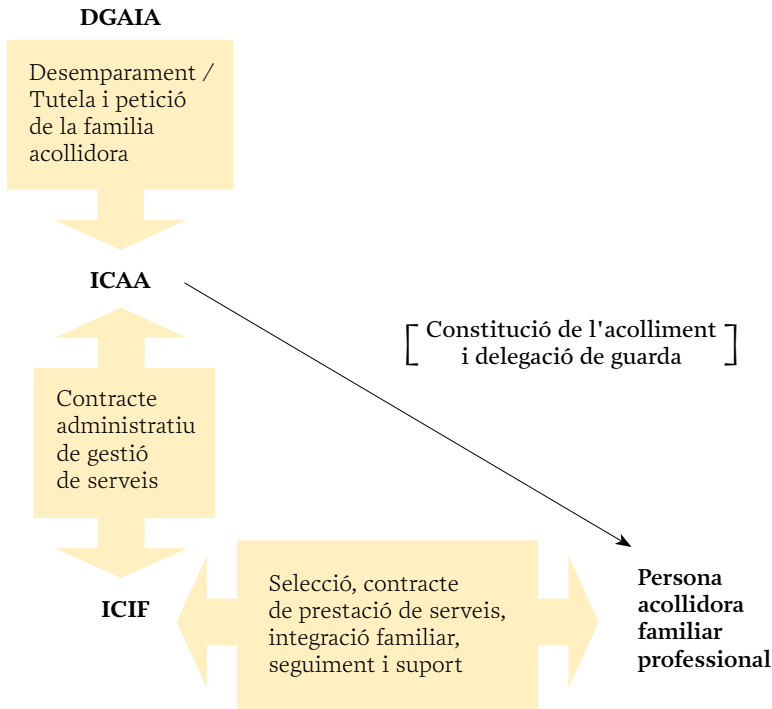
DGAIA

Desemparament / Tutela i petició de la familia acollidora

ICAA

Constitució de l'acolliment i delegació de guarda

Contracte administratiu de gestió de serveis

ICIF

Selecció, contracte de prestació de serveis, integració familiar, seguiment i suport

Persona acollidora familiar professional